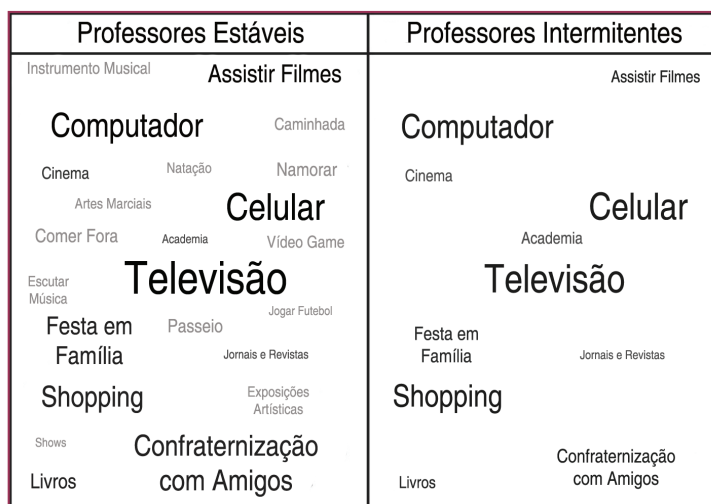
| Professores Estáveis | Professores Intermitentes |
|---|---|
| Instrumento Musical<br>Assistir Filmes<br>Computador<br>Caminhada<br>Cinema<br>Natação<br>Namorar<br>Artes Marciais<br>Celular<br>Comer Fora<br>Academia<br>Vídeo Game<br>Escutar Música<br>Televisão<br>Jogar Futebol<br>Festa em Família<br>Passeio<br>Jornais e Revistas<br>Shopping<br>Exposições Artísticas<br>Shows<br>Confraternização com Amigos<br>Livros | Assistir Filmes<br>Computador<br>Cinema<br>Celular<br>Academia<br>Televisão<br>Festa em Família<br>Jornais e Revistas<br>Shopping<br>Confraternização com Amigos<br>Livros |